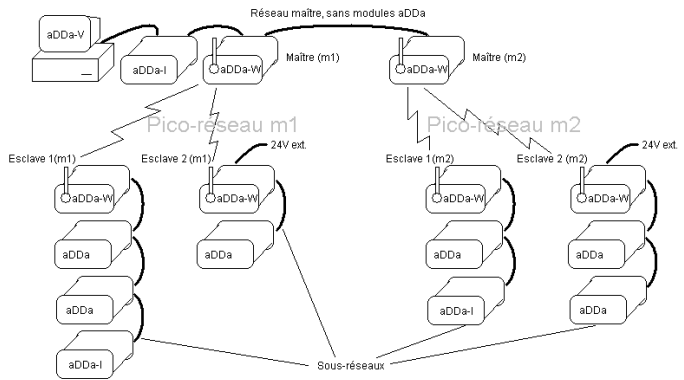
Réseau maître, sans modules aDDa

aDDa-V

aDDa-I

aDDa-W

Maître (m1)

aDDa-W

Maître (m2)

Pico-réseau m1

Pico-réseau m2

Esclave 1(m1)

Esclave 2 (m1)

24V ext.

Esclave 1(m2)

Esclave 2 (m2)

24V ext.

aDDa-W

aDDa-W

aDDa-W

aDDa-W

aDDa

aDDa

aDDa

aDDa

aDDa

aDDa-I

aDDa

aDDa-I

Sous-réseaux